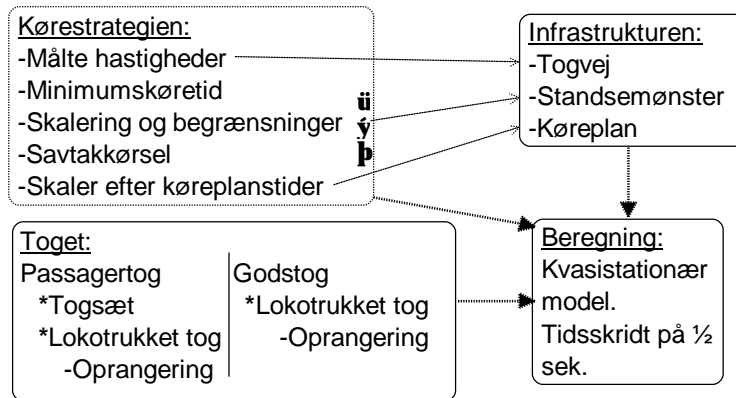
Kørestrategien:
-Målte hastigheder
-Minimumskøretid
-Skalering og begrænsninger
-Savtakkørsel
-Skaler efter køreplanstider

ü
ý
þ

Infrastrukturen:
-Togvej
-Standsemønster
-Køreplan

Toget:
Passagertog
*Togsæt
*Lokotrukket tog
-Oprangering

Godstog
*Lokotrukket tog
-Oprangering

Beregning:
Kvasistationær model.
Tidsskridt på ½ sek.